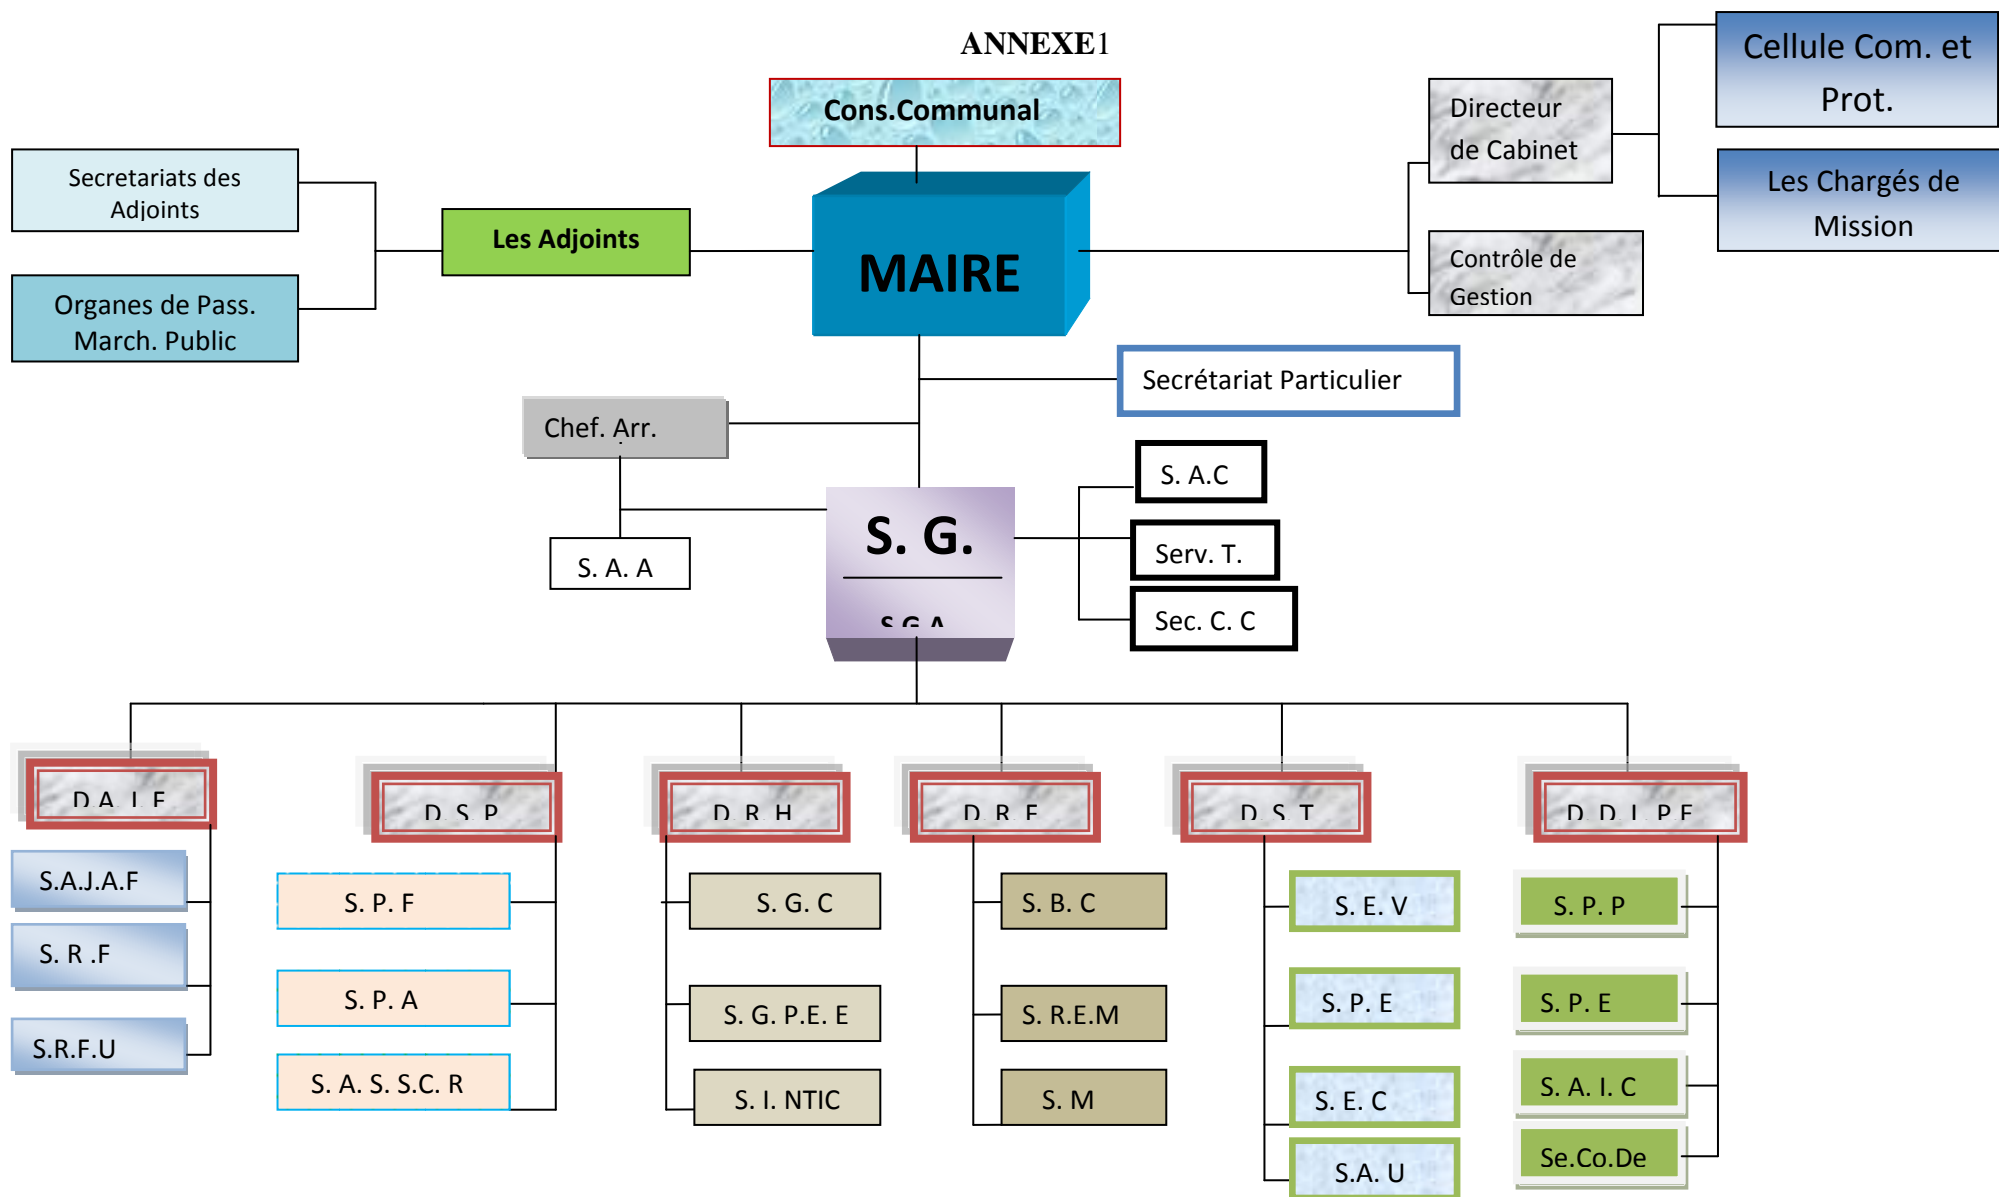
ANNEXE1

Cons.Communal

Secretariats des Adjoints

Organes de Pass. March. Public

Les Adjoints

MAIRE

Directeur de Cabinet

Contrôle de Gestion

Cellule Com. et Prot.

Les Chargés de Mission

Secrétariat Particulier

Chef. Arr.

S. A. A

S. G.

S.G.A

S. A.C

Serv. T.

Sec. C. C

D.A.I.F

S.A.J.A.F

S. R .F

S.R.F.U

D.S.P

S. P. F

S. P. A

S. A. S. S.C. R

D.R.H

S. G. C

S. G. P.E. E

S. I. NTIC

D.R.F

S. B. C

S. R.E.M

S. M

D.S.T

S. E. V

S. P. E

S. E. C

S.A. U

D.D.L.P.E

S. P. P

S. P. E

S. A. I. C

Se.Co.De